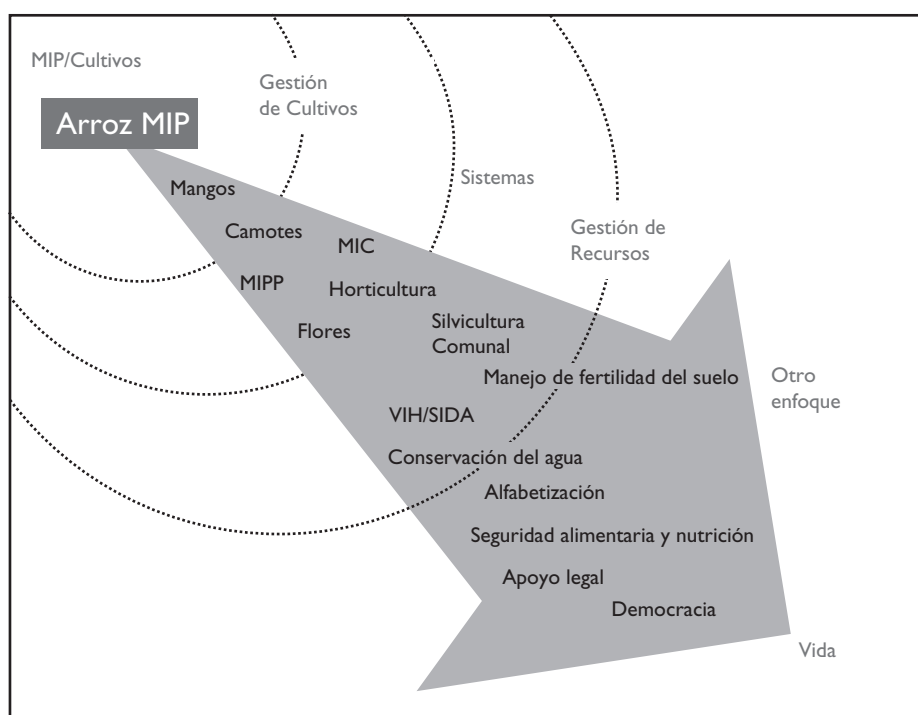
MIP/Cultivos

Gestión de Cultivos

Sistemas

Gestión de Recursos

Arroz MIP

Mangos

Camotes

MIC

MIPP

Horticultura

Flores

Silvicultura Comunal

Manejo de fertilidad del suelo

Otro enfoque

VIH/SIDA

Conservación del agua

Alfabetización

Seguridad alimentaria y nutrición

Apoyo legal

Democracia

Vida